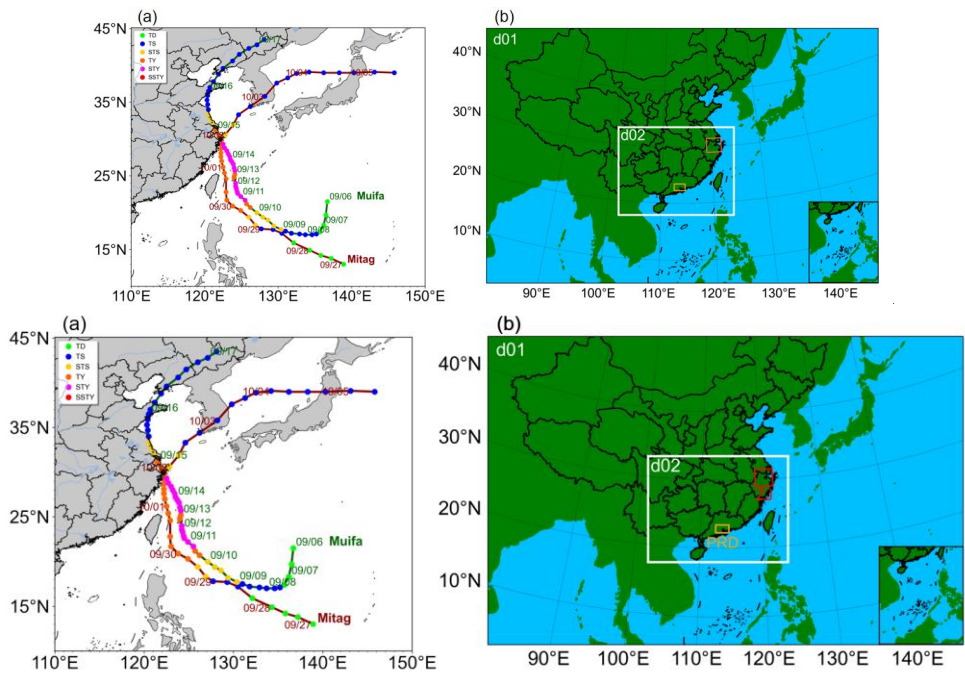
(a)

45°N
40°N
35°N
30°N
25°N
20°N
15°N

TD
TS
STS
TY
STY
SSTY

09/17
09/16
09/15
10/03
10/02
10/04
10/05
10/01
09/14
09/13
09/12
09/11
09/10
09/30
09/09
09/29
09/08
09/07
09/06
Muifa
09/28
09/27
Mitag

110°E 120°E 130°E 140°E 150°E

(b)

d01
d02

40°N
30°N
20°N
10°N

90°E 100°E 110°E 120°E 130°E 140°E

(a)

45°N
40°N
35°N
30°N
25°N
20°N
15°N

TD
TS
STS
TY
STY
SSTY

09/17
09/16
09/15
10/03
10/02
10/04
10/05
10/01
09/14
09/13
09/12
09/11
09/10
09/30
09/09
09/29
09/08
09/07
09/06
Muifa
09/28
09/27
Mitag

110°E 120°E 130°E 140°E 150°E

(b)

d01
d02
PRD

40°N
30°N
20°N
10°N

90°E 100°E 110°E 120°E 130°E 140°E